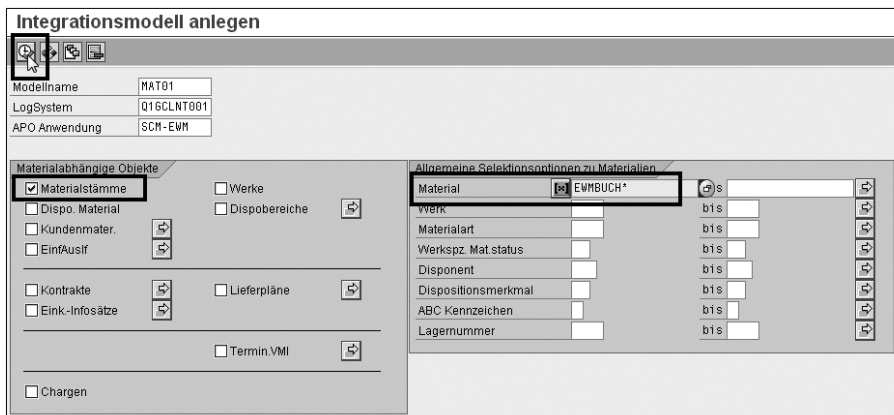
Integrationsmodell anlegen

Modellname MAT01
LogSystem Q16CLNT001
APO Anwendung SCM-EWM

Materialabhängige Objekte

Materialstämme
Werke
Dispo. Material
Dispobereiche
Kundenmater.
EinfAuslf
Kontrakte
Lieferpläne
Eink.-Infosätze
Termin.VMI
Chargen

Allgemeine Selektionsoptionen zu Materialien

| | | | |
|---|---|---|---|
| Material | EWMBUCH* | bis | |
| Werk | | bis | |
| Materialart | | bis | |
| Werkspz. Mat.status | | bis | |
| Disponent | | bis | |
| Dispositionsmerkmal | | bis | |
| ABC Kennzeichen | | bis | |
| Lagernummer | | bis | |